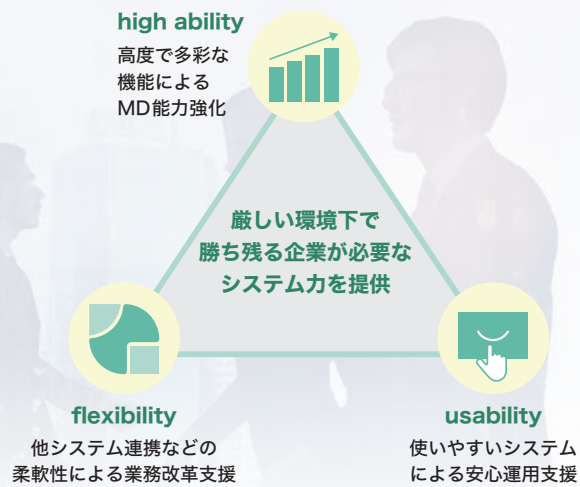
high ability

高度で多彩な
機能による
MD能力強化

厳しい環境下で
勝ち残る企業が必要な
システム力を提供

flexibility

他システム連携などの
柔軟性による業務改革支援

usability

使いやすいシステム
による安心運用支援